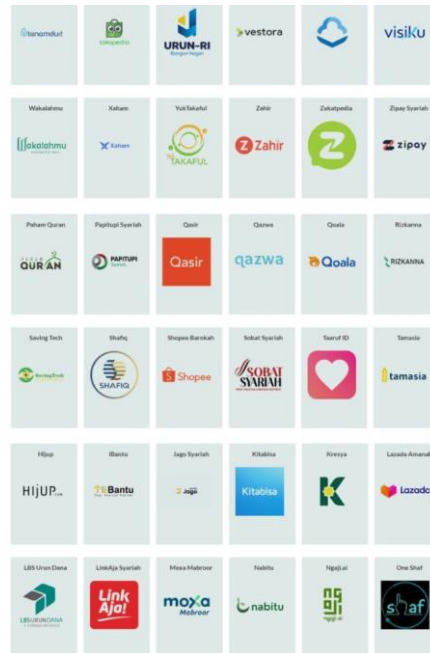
tanamduit
tokopedia
URUN-RI
vestora
visiku

Wakalahmu
Wakalahmu
Xaham
Xaham
YukTakaful
TAKAFUL
Zahir
Zahir
Zakatpedia
Zipay Syariah
zipay

Paham Quran
QUR'AN
Papitupi Syariah
PAPITUPI
Qasir
Qasir
Qazwa
qazwa
Qoala
Qoala
Rizkanna
RIZKANNA

Saving Tech
SavingTech
Shafiq
SHAFIQ
Shopee Barokah
Shopee
Sobat Syariah
SOBAT SYARIAH
Taaruf ID
Tamasia
tamasia

Hijup
HIJUP
iBantu
iBantu
Jago Syariah
Jago
Kitabisa
Kitabisa
Kresya
Lazada Amanah
Lazada

LBS Urun Dana
LBS URUN DANA
LinkAja Syariah
LinkAja!
Moxa Mabroor
moxa Mabroor
Nabitu
nabitu
Ngaji.ai
One Shaf
shaf